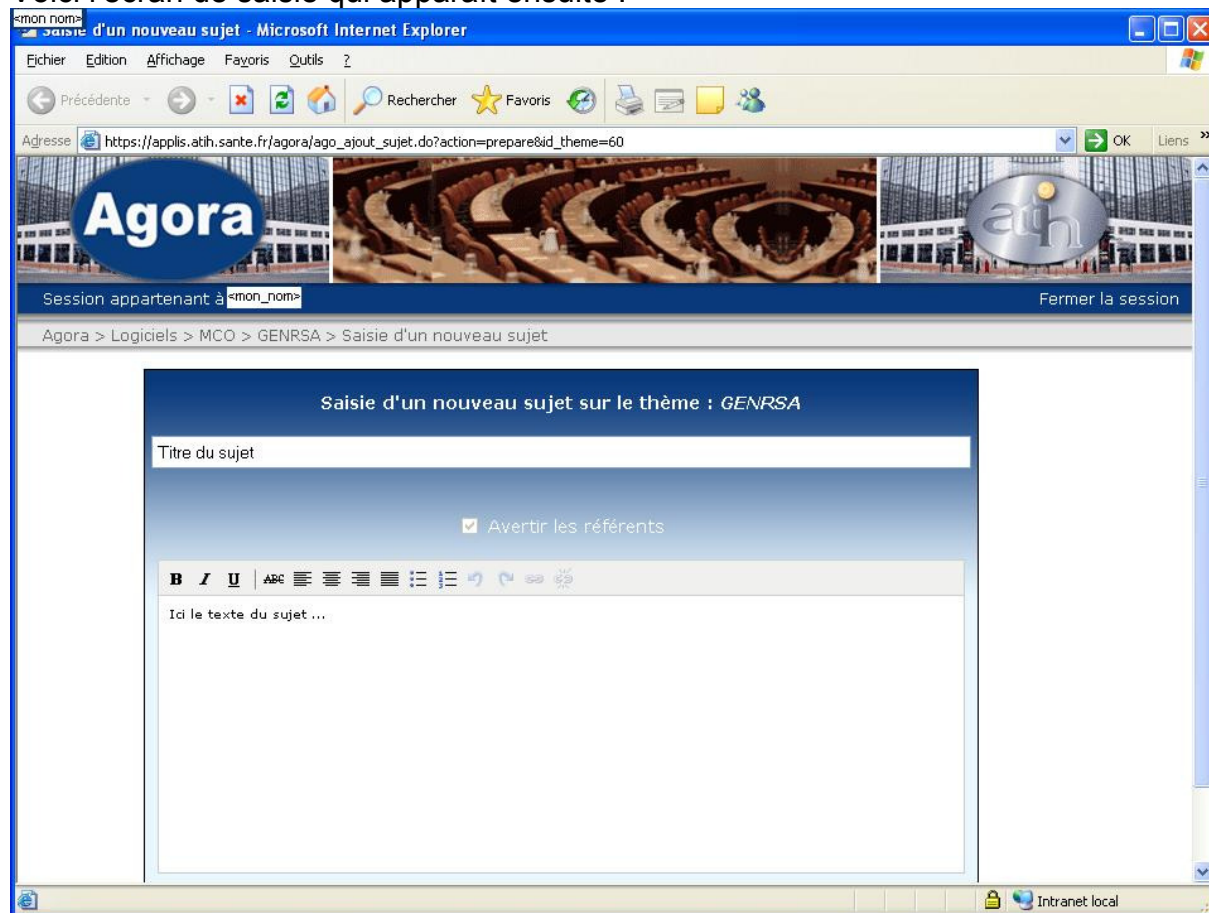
<mon nom> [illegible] d'un nouveau sujet - Microsoft Internet Explorer

Fichier Edition Affichage Favoris Outils ?

Précédente Rechercher Favoris

Adresse https://applis.atih.sante.fr/agora/ago_ajout_sujet.do?action=prepare&id_theme=60 OK Liens

Agora

ath

Session appartenant à <mon_nom>

Fermer la session

Agora > Logiciels > MCO > GENRSA > Saisie d'un nouveau sujet

Saisie d'un nouveau sujet sur le thème : GENRSA

Titre du sujet

Avertir les référents

B I U ABC

Ici le texte du sujet ...

Intranet local